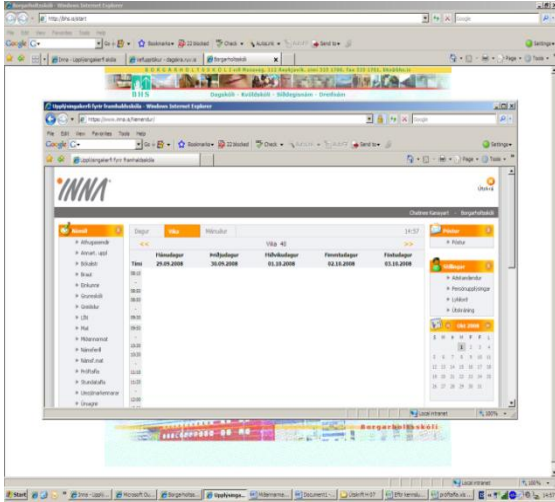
Borgarholtsskóli - Windows Internet Explorer
http://bhs.is/start
Google
Bookmarks 22 blocked Check AutoLink AutoFill Send to Settings
Inna - Upplýsingakerfi aðila | Heflugstikur - dagskra.ruv.is | Borgarholtsskóli
Page Tools
BORGARHOLTSSKÓLI við Mosaveg, 112 Reykjavík, sími 535 1700, fax 535 1701, bhs@bhs.is
BHS
Dagskóli - Kvöldskóli - Síðdegisnám - Dreifnám

Upplýsingakerfi fyrir framhaldsskóla - Windows Internet Explorer
https://www.inna.is/heimasida/
File Edit View Favorites Tools Help
Google
Bookmarks 22 blocked Check AutoLink AutoFill Send to Settings
Upplýsingakerfi fyrir framhaldsskóla
Page Tools

INNA
Útskrá
Borgarholtsskóli

| Námið | | | | | | |
|---|---|---|---|---|---|---|
| Dagur | Vika | Mánuður | | | | 14:57 |
| << | | | Vika 40 | | | >> |
| Tími | Mánudagur 29.09.2008 | Þriðjudagur 30.09.2008 | Miðvikudagur 01.10.2008 | Fimmtudagur 02.10.2008 | Föstudagur 03.10.2008 | |
| 08:00 | | | | | | |
| 08:30 | | | | | | |
| 09:00 | | | | | | |
| 09:30 | | | | | | |
| 10:00 | | | | | | |
| 10:30 | | | | | | |
| 11:00 | | | | | | |
| 11:30 | | | | | | |
| 12:00 | | | | | | |

Athugasemdir
Annað. uppl
Bókalisti
Brauð
Einkunnir
Gruneskóli
Greiðslur
LÍN
Mat
Mótamarmál
Námsferill
Námsf. mat
Prófplaffa
Stundatafla
Umsjónarkennarar
Ums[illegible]

Prentar
Prófur

Stillingar
Aðstandendur
Persónuupplýsingar
Lykilorð
Útskráning

Okt 2008
S M Þ M F F L
1 2 3 4
5 6 7 8 9 10 11
12 13 14 15 16 17 18
19 20 21 22 23 24 25
26 27 28 29 30 31

Local intranet 100%
Borgarholtsskóli
Local intranet 100%
Start | Inna - Uppl... | Microsoft Ou... | Borgarholtss... | Upplýsingak... | Mótamarma... | Document1 -... | Uslin Fr HIT | EFtir kennsl... | próftafla.xls... |